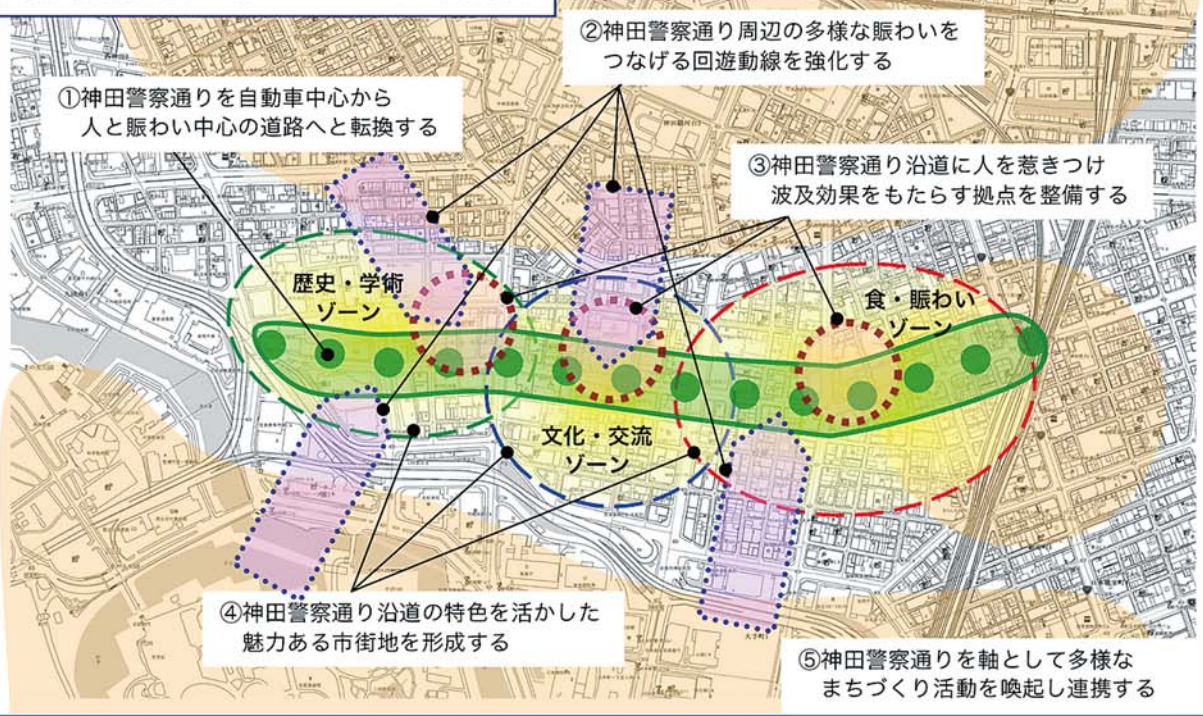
②神田警察通り周辺の多様な賑わいをつなげる回遊動線を強化する

①神田警察通りを自動車中心から人と賑わい中心の道路へと転換する

③神田警察通り沿道に人を惹きつけ波及効果をもたらす拠点を整備する

歴史・学術ゾーン

食・賑わいゾーン

文化・交流ゾーン

④神田警察通り沿道の特色を活かした魅力ある市街地を形成する

⑤神田警察通りを軸として多様なまちづくり活動を喚起し連携する